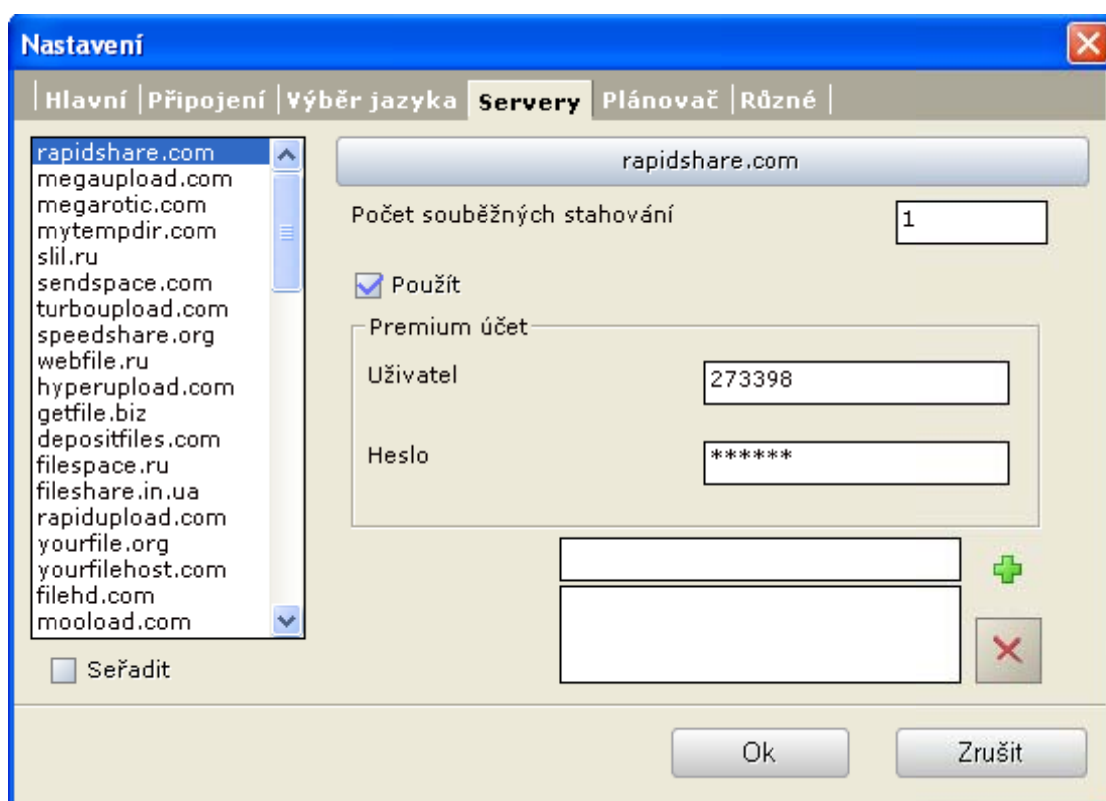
Nastavení

Hlavní | Připojení | Výběr jazyka | Servery | Plánovač | Různé

rapidshare.com
megaupload.com
megarotic.com
mytempdir.com
slil.ru
sendspace.com
turboupload.com
speedshare.org
webfile.ru
hyperupload.com
getfile.biz
depositfiles.com
filespace.ru
fileshare.in.ua
rapidupload.com
yourfile.org
yourfilehost.com
filehd.com
mooload.com

Seřadit

rapidshare.com

Počet souběžných stahování 1

Použít

Premium účet

Uživatel 273398

Heslo ******

Ok

Zrušit